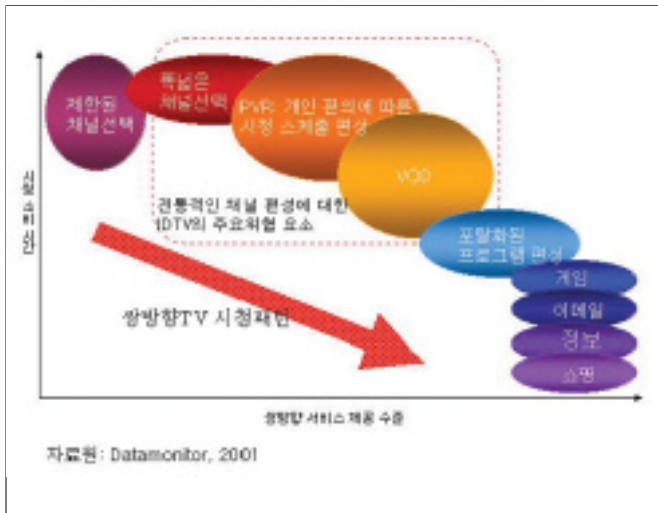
시청 소비 시간

제한된 채널선택

폭넓은 채널선택

PVR: 개인 편의에 따른 시청 스케줄 편성

VOD

전통적인 채널 편성에 대한 iDTV의 주요위협 요소

포탈화된 프로그램 편성

게임

이메일

정보

쇼핑

쌍방향TV 시청패턴

쌍방향 서비스 제공 수준

자료원: Datamonitor, 2001